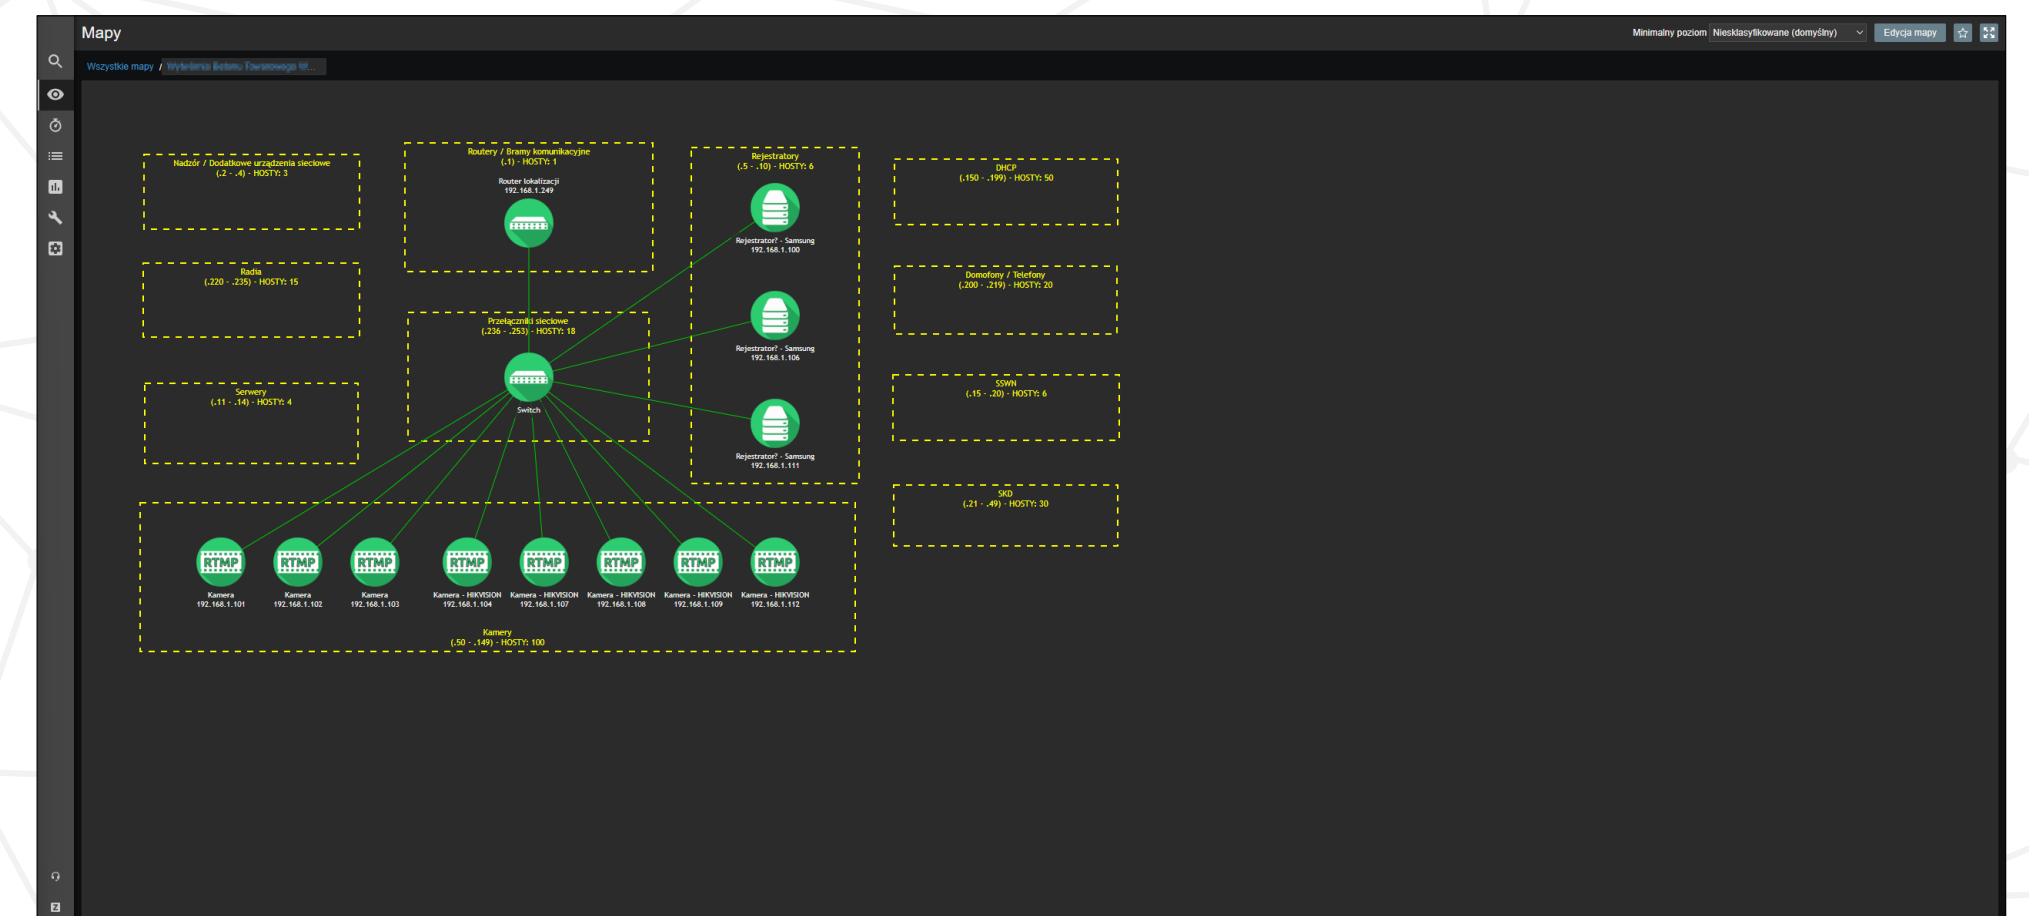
Mapy

Minimalny poziom Niesklasyfikowane (domyślny) Edycja mapy

Wszystkie mapy / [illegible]

Nadzór / Dodatkowe urządzenia sieciowe
(.2 - .4) - HOSTY: 3

Routery / Bramy komunikacyjne
(.1) - HOSTY: 1

Router lokalizacji
192.168.1.249

Rejestratory
(.5 - .10) - HOSTY: 6

Rejestrator? - Samsung
192.168.1.100

DHCP
(.150 - .199) - HOSTY: 50

Radia
(.220 - .235) - HOSTY: 15

Przełączniki sieciowe
(.236 - .253) - HOSTY: 18

Rejestrator? - Samsung
192.168.1.106

Domofony / Telefony
(.200 - .219) - HOSTY: 20

Serwery
(.11 - .14) - HOSTY: 4

Switch

SSWN
(.15 - .20) - HOSTY: 6

Rejestrator? - Samsung
192.168.1.111

SKD
(.21 - .49) - HOSTY: 30

RTMP
Kamera
192.168.1.101

RTMP
Kamera
192.168.1.102

RTMP
Kamera
192.168.1.103

RTMP
Kamera - HIKVISION
192.168.1.104

RTMP
Kamera - HIKVISION
192.168.1.107

RTMP
Kamera - HIKVISION
192.168.1.108

RTMP
Kamera - HIKVISION
192.168.1.109

RTMP
Kamera - HIKVISION
192.168.1.112

Kamery
(.50 - .149) - HOSTY: 100